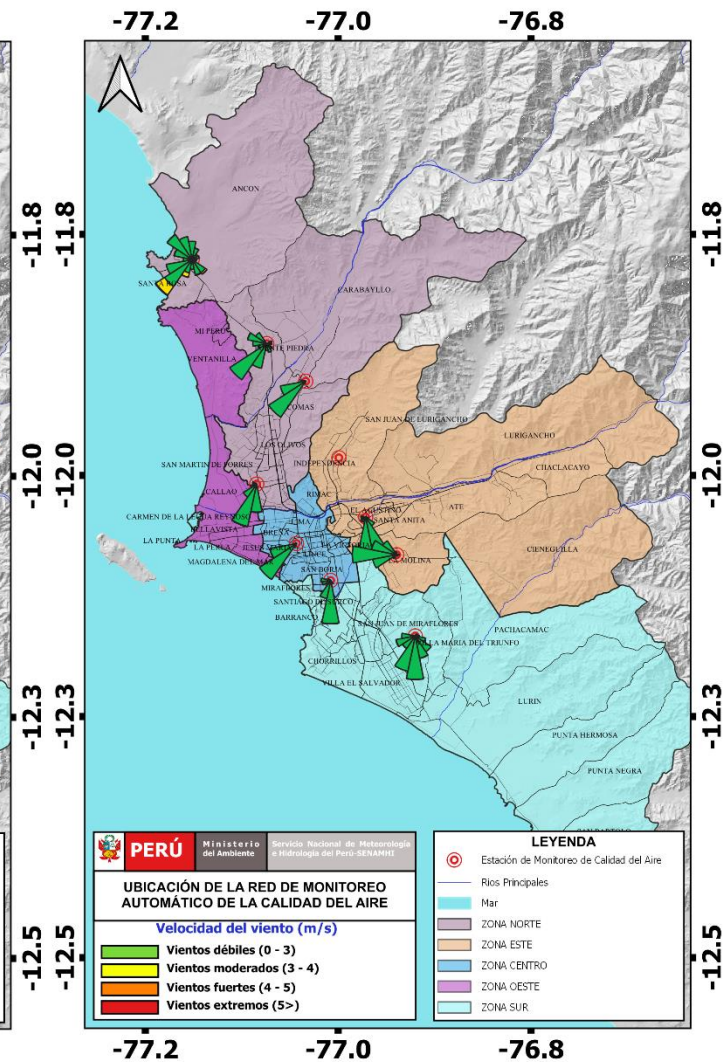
-77.2
-77.0
-76.8

-11.8
-12.0
-12.3
-12.5

-11.8
-12.0
-12.3
-12.5

ANCON
SANTA ROSA
CARABAYLLO
MI PERU
VENTANILLA
PUENTE PIEDRA
COMAS
LOS OLIVOS
SAN JUAN DE LURIGANCHO
LURIGANCHO
CHACLACAYO
INDEPENDENCIA
SAN MARTIN DE PORRES
CALLAO
RIMAC
CARMEN DE LA LEGUA REYNOSO
BELLAVISTA
LA PUNTA
LA PERLA
JESUS MARIA
LIMA
BREÑA
LINCE
EL AGUSTINO
SANTA ANITA
ATE
CIENEGUILLA
LA MOLINA
MAGDALENA DEL MAR
MIRAFLORES
SAN BORJA
SANTIAGO DE SURCO
BARRANCO
SAN JUAN DE MIRAFLORES
VILLA MARIA DEL TRIUNFO
PACHACAMAC
CHORRILLOS
VILLA EL SALVADOR
LURIN
PUNTA HERMOSA
PUNTA NEGRA
SAN BARTOLO

PERÚ
Ministerio del Ambiente
Servicio Nacional de Meteorología e Hidrología del Perú-SENAMHI

UBICACIÓN DE LA RED DE MONITOREO AUTOMÁTICO DE LA CALIDAD DEL AIRE

Velocidad del viento (m/s)
Vientos débiles (0 - 3)
Vientos moderados (3 - 4)
Vientos fuertes (4 - 5)
Vientos extremos (5>)

LEYENDA
Estación de Monitoreo de Calidad del Aire
Rios Principales
Mar
ZONA NORTE
ZONA ESTE
ZONA CENTRO
ZONA OESTE
ZONA SUR

-77.2
-77.0
-76.8